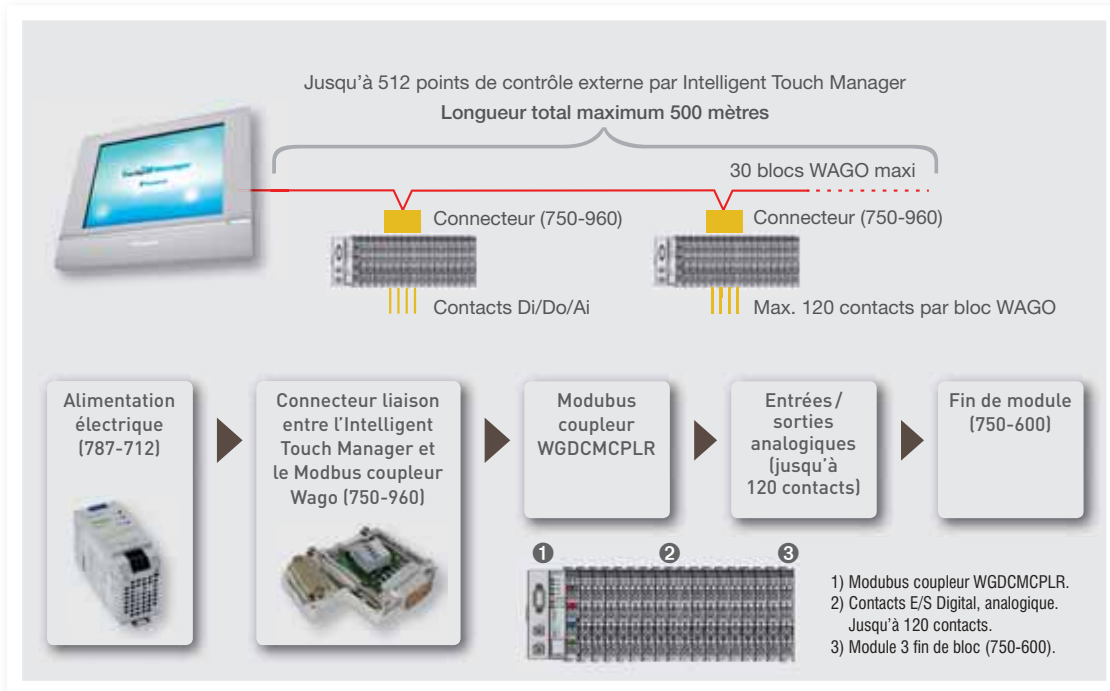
Jusqu'à 512 points de contrôle externe par Intelligent Touch Manager

Longueur total maximum 500 mètres

30 blocs WAGO maxi

Connecteur (750-960)

Connecteur (750-960)

Contacts Di/Do/Ai

Max. 120 contacts par bloc WAGO

Alimentation électrique (787-712)

Connecteur liaison entre l'Intelligent Touch Manager et le Modbus coupleur Wago (750-960)

Modubus coupleur WGDCMCPLR

Entrées / sorties analogiques (jusqu'à 120 contacts)

Fin de module (750-600)

1 2 3

1) Modubus coupleur WGDCMCPLR.
2) Contacts E/S Digital, analogique. Jusqu'à 120 contacts.
3) Module 3 fin de bloc (750-600).